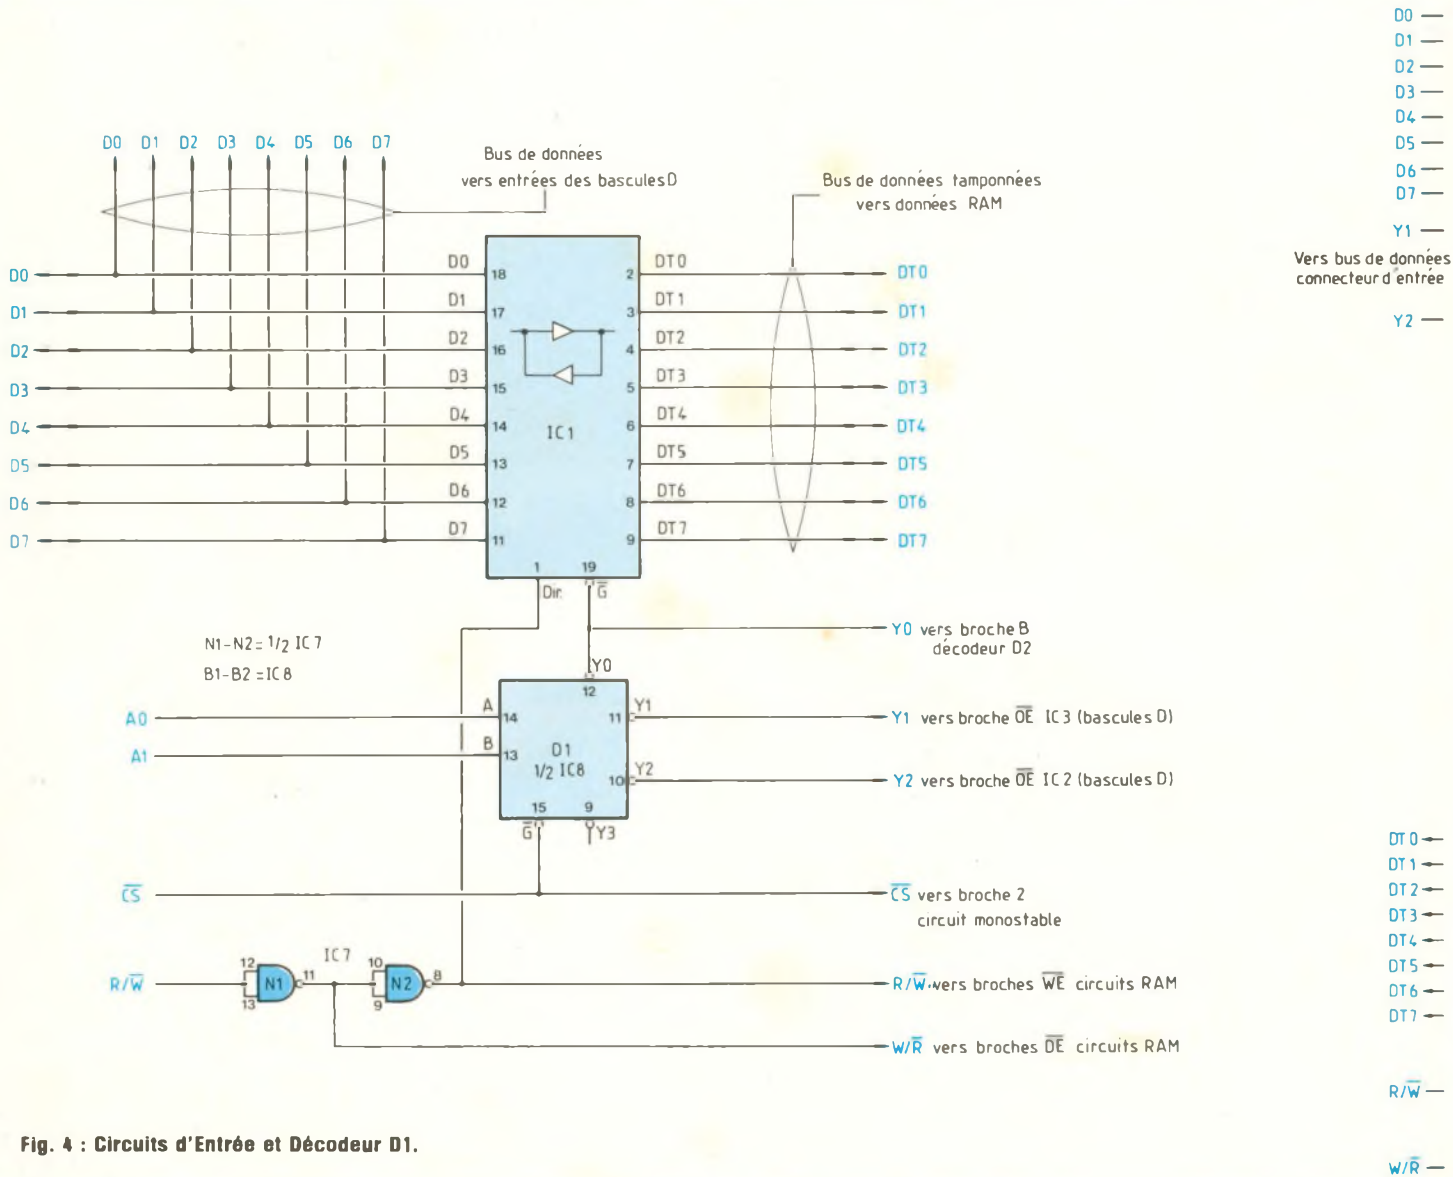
D0 D1 D2 D3 D4 D5 D6 D7

Bus de données vers entrées des bascules D

Bus de données tamponnées vers données RAM

D0
D1
D2
D3
D4
D5
D6
D7

D0 18
D1 17
D2 16
D3 15
D4 14
D5 13
D6 12
D7 11

IC1

2 DT0
3 DT1
4 DT2
5 DT3
6 DT4
7 DT5
8 DT6
9 DT7

1 19
Dir $\overline{G}$

DT0
DT1
DT2
DT3
DT4
DT5
DT6
DT7

N1-N2 = 1/2 IC7
B1-B2 = IC8

Y0 vers broche B décodeur D2

Y0
12

A0
A1

A 14
B 13

D1
1/2 IC8

11 Y1
10 Y2

15 9
$\overline{G}$ Y3

Y1 vers broche $\overline{OE}$ IC3 (bascules D)
Y2 vers broche $\overline{OE}$ IC2 (bascules D)

$\overline{CS}$

$\overline{CS}$ vers broche 2 circuit monostable

IC7
R/$\overline{W}$
12 13 N1 11
10 9 N2 8

R/$\overline{W}$ vers broches $\overline{WE}$ circuits RAM
W/$\overline{R}$ vers broches $\overline{OE}$ circuits RAM

Fig. 4 : Circuits d'Entrée et Décodeur D1.

D0
D1
D2
D3
D4
D5
D6
D7

Y1

Vers bus de données connecteur d'entrée

Y2

DT0
DT1
DT2
DT3
DT4
DT5
DT6
DT7

R/$\overline{W}$

W/$\overline{R}$